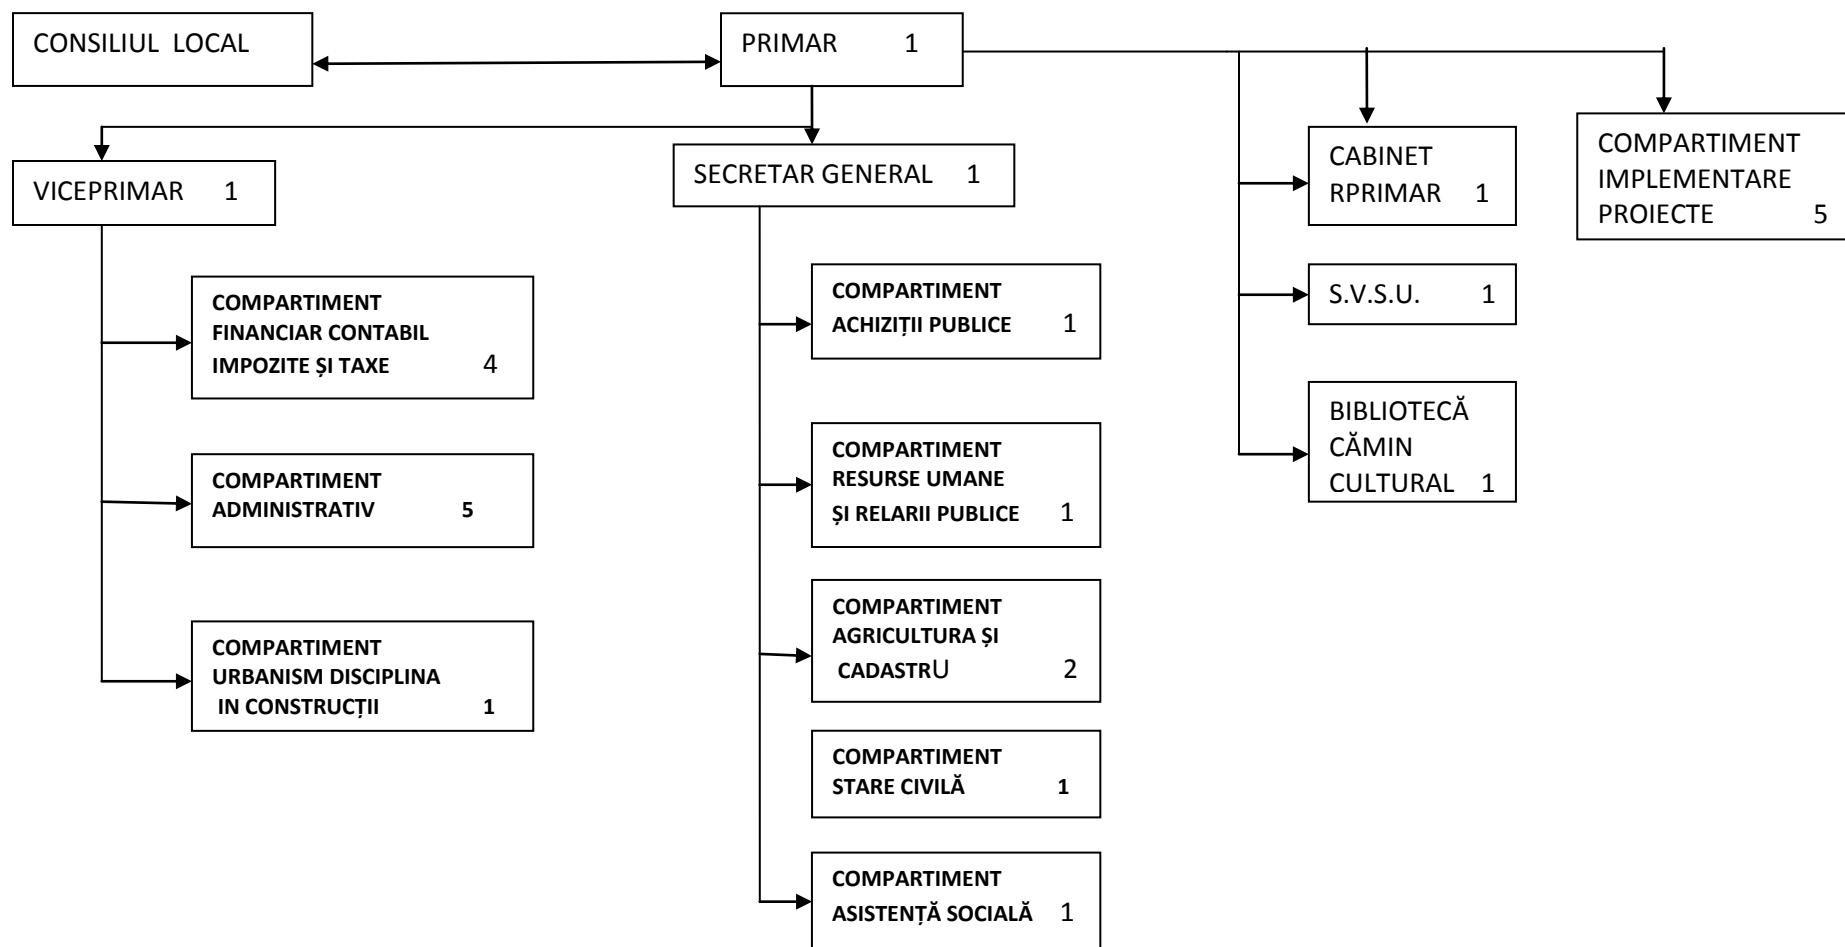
CONSILIUL LOCAL

PRIMAR 1

VICEPRIMAR 1

SECRETAR GENERAL 1

CABINET RPRIMAR 1

COMPARTIMENT IMPLEMENTARE PROIECTE 5

COMPARTIMENT FINANCIAR CONTABIL IMPOZITE ȘI TAXE 4

COMPARTIMENT ADMINISTRATIV 5

COMPARTIMENT URBANISM DISCIPLINA IN CONSTRUCȚII 1

COMPARTIMENT ACHIZIȚII PUBLICE 1

COMPARTIMENT RESURSE UMANE ȘI RELARII PUBLICE 1

COMPARTIMENT AGRICULTURA ȘI CADASTRU 2

COMPARTIMENT STARE CIVILĂ 1

COMPARTIMENT ASISTENȚĂ SOCIALĂ 1

S.V.S.U. 1

BIBLIOTECĂ CĂMIN CULTURAL 1